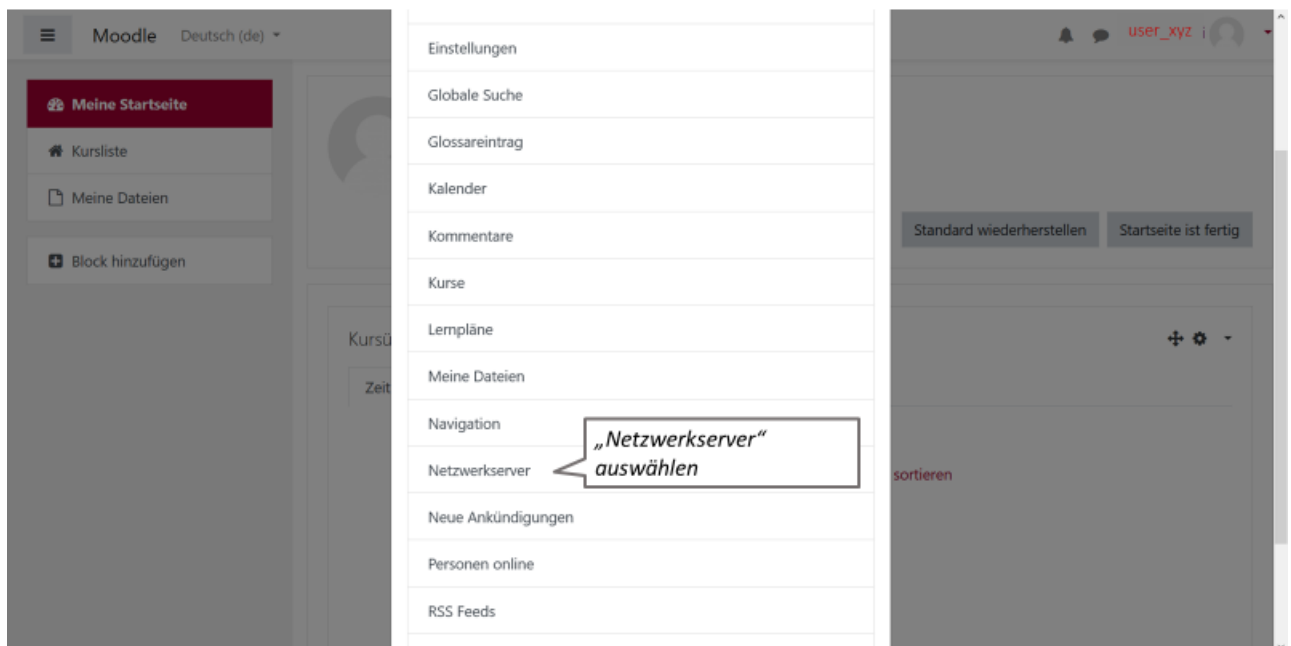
Moodle Deutsch (de)

user_xyz

Meine Startseite
Kursliste
Meine Dateien
Block hinzufügen

Standard wiederherstellen
Startseite ist fertig

Kursü
Zeit

sortieren

Einstellungen
Globale Suche
Glossareintrag
Kalender
Kommentare
Kurse
Lernpläne
Meine Dateien
Navigation
Netzwerkserver
Neue Ankündigungen
Personen online
RSS Feeds

„Netzwerkserver“ auswählen